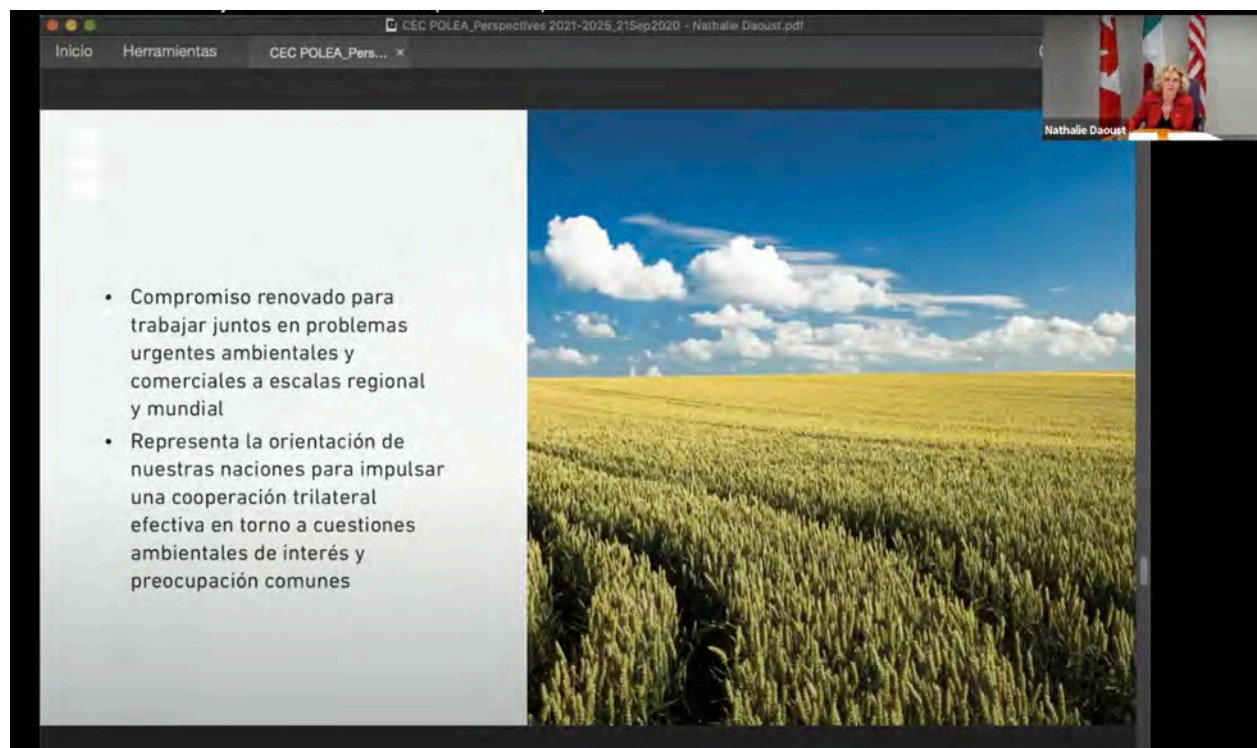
CEC POLEA_Perspectives 2021-2025_21Sep2020 - Nathalie Daoust.pdf

Inicio Herramientas CEC POLEA_Pers... ×

Nathalie Daoust

• Compromiso renovado para trabajar juntos en problemas urgentes ambientales y comerciales a escalas regional y mundial

• Representa la orientación de nuestras naciones para impulsar una cooperación trilateral efectiva en torno a cuestiones ambientales de interés y preocupación comunes